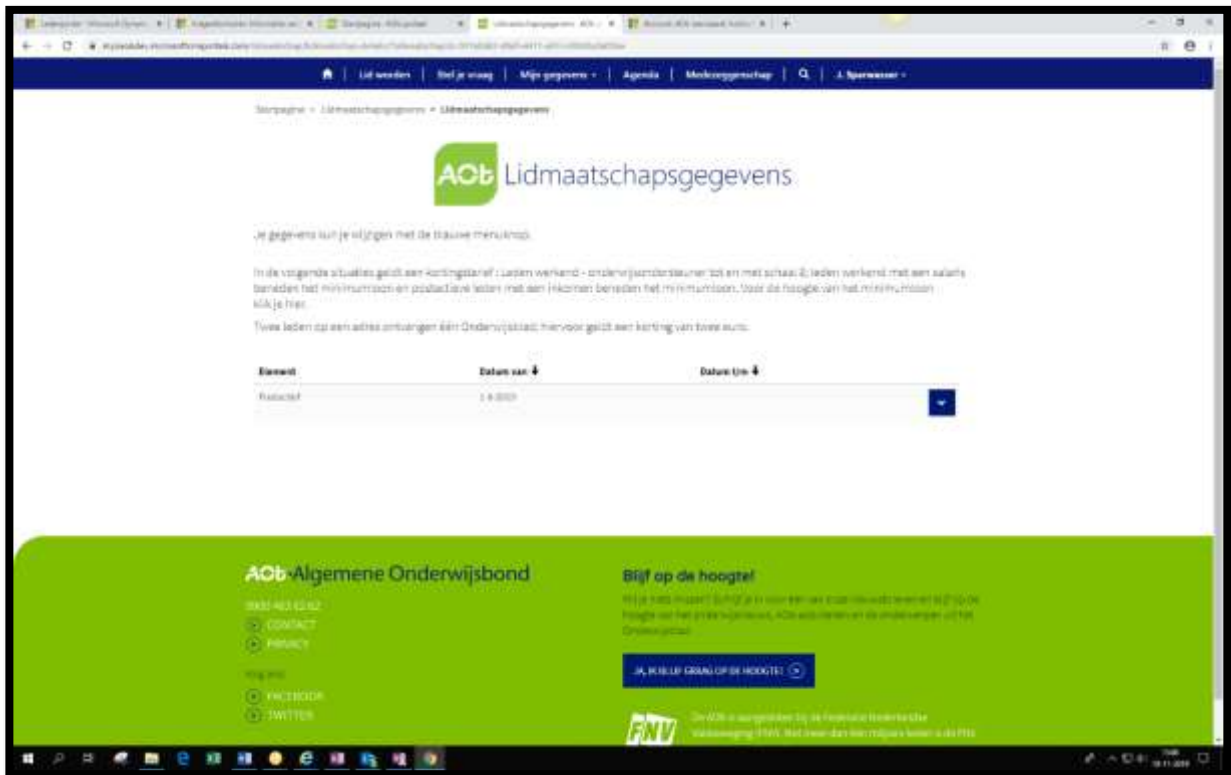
Lid worden | Stel je vraag | Mijn gegevens | Agenda | Medezeggenschap | J. Sparwasser

Startpagina > Lidmaatschapsgegevens > Lidmaatschapsgegevens

AOb Lidmaatschapsgegevens

Je gegevens kun je wijzigen met de blauwe menuknop.

In de volgende situaties geldt een kortingstarief: Leden werkend - onderwijsondersteuner tot en met schaal 8; leden werkend met een salaris beneden het minimumloon en postactieve leden met een inkomen beneden het minimumloon. Voor de hoogte van het minimumloon klik je hier.

Twee leden op een adres ontvangen één Onderwijsblad; hiervoor geldt een korting van twee euro.

| Element | Datum van | Datum t/m |
|---|---|---|
| Postactief | 1-4-2015 | |

AOb Algemene Onderwijsbond

0900 463 62 62
CONTACT
PRIVACY

Volg ons:
FACEBOOK
TWITTER

Blijf op de hoogte!

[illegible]

JA, IK BLIJF GRAAG OP DE HOOGTE!

FNV

De AOb is aangesloten bij de Federatie Nederlandse Vakbeweging (FNV). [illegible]